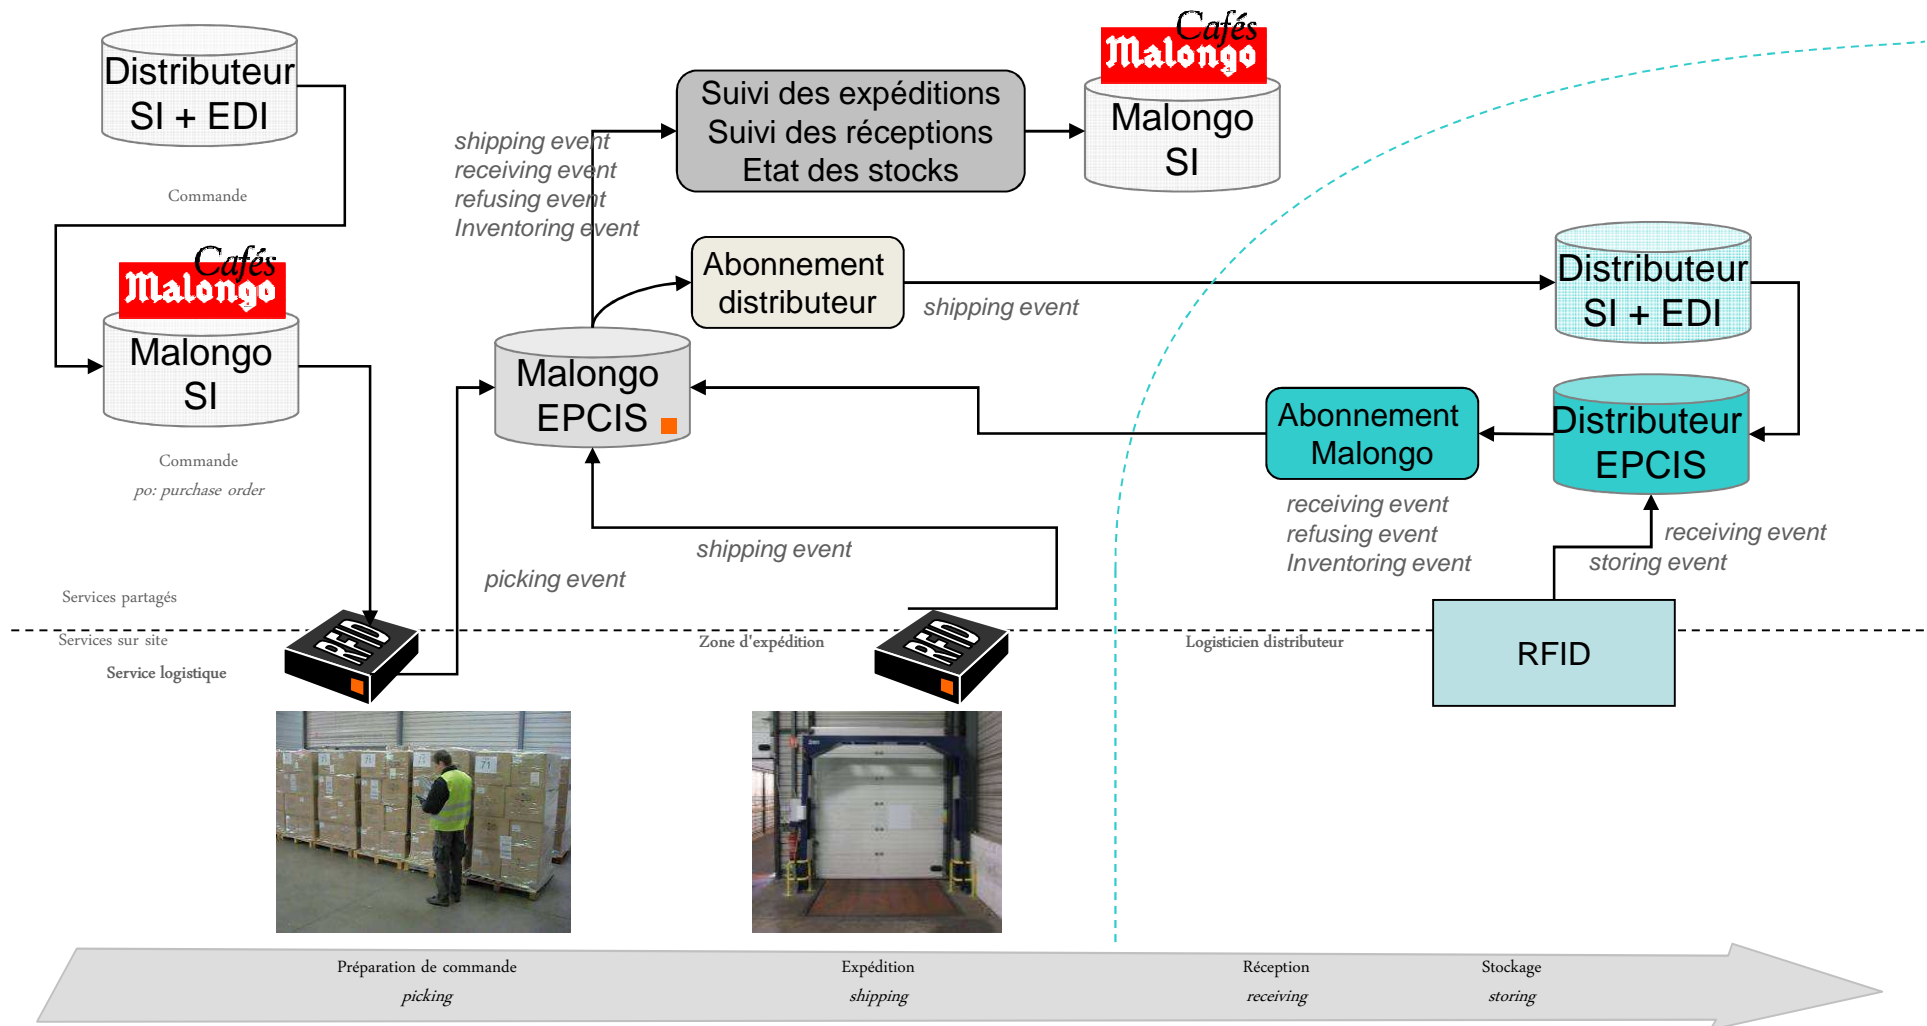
Distributeur SI + EDI

Commande

Cafés Malongo

Malongo SI

Commande
po: purchase order

Services partagés

Services sur site

Service logistique

RFID

shipping event
receiving event
refusing event
Inventoring event

Suivi des expéditions
Suivi des réceptions
Etat des stocks

Cafés Malongo

Malongo SI

Abonnement distributeur

shipping event

Malongo EPCIS

picking event

shipping event

Zone d'expédition

RFID

Distributeur SI + EDI

Abonnement Malongo

Distributeur EPCIS

receiving event
refusing event
Inventoring event

receiving event
storing event

Logisticien distributeur

RFID

Préparation de commande
picking

Expédition
shipping

Réception
receiving

Stockage
storing